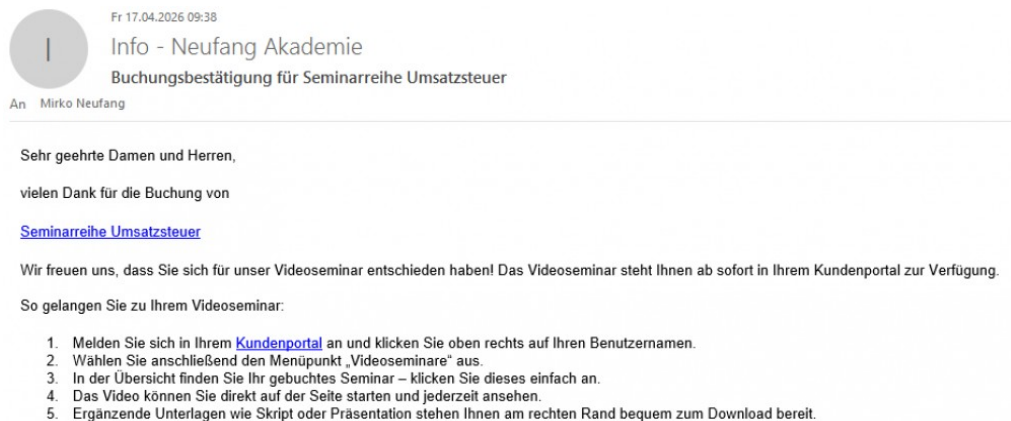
I

Fr 17.04.2026 09:38

Info - Neufang Akademie

Buchungsbestätigung für Seminarreihe Umsatzsteuer

An Mirko Neufang

Sehr geehrte Damen und Herren,

vielen Dank für die Buchung von

Seminarreihe Umsatzsteuer

Wir freuen uns, dass Sie sich für unser Videoseminar entschieden haben! Das Videoseminar steht Ihnen ab sofort in Ihrem Kundenportal zur Verfügung.

So gelangen Sie zu Ihrem Videoseminar:

1. Melden Sie sich in Ihrem Kundenportal an und klicken Sie oben rechts auf Ihren Benutzernamen.
2. Wählen Sie anschließend den Menüpunkt „Videoseminare" aus.
3. In der Übersicht finden Sie Ihr gebuchtes Seminar – klicken Sie dieses einfach an.
4. Das Video können Sie direkt auf der Seite starten und jederzeit ansehen.
5. Ergänzende Unterlagen wie Skript oder Präsentation stehen Ihnen am rechten Rand bequem zum Download bereit.